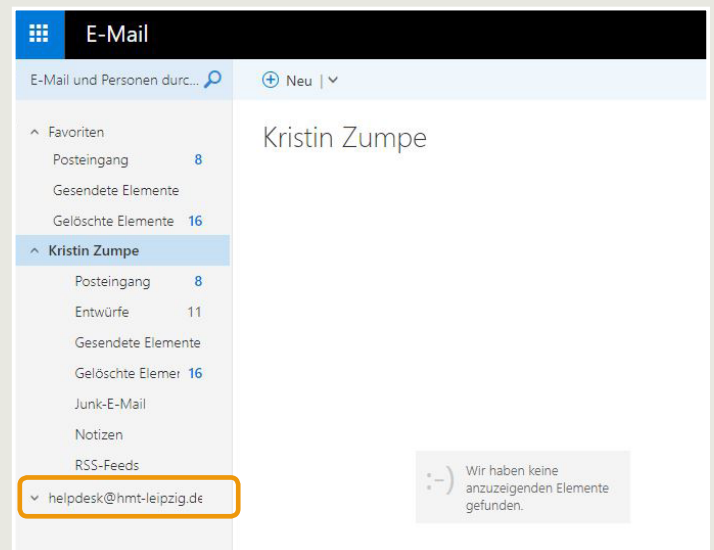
E-Mail

E-Mail und Personen durc...

Neu | ˅

^ Favoriten
Posteingang 8
Gesendete Elemente
Gelöschte Elemente 16
^ Kristin Zumpe
Posteingang 8
Entwürfe 11
Gesendete Elemente
Gelöschte Elemer 16
Junk-E-Mail
Notizen
RSS-Feeds
˅ helpdesk@hmt-leipzig.de

Kristin Zumpe

:-) Wir haben keine anzuzeigenden Elemente gefunden.